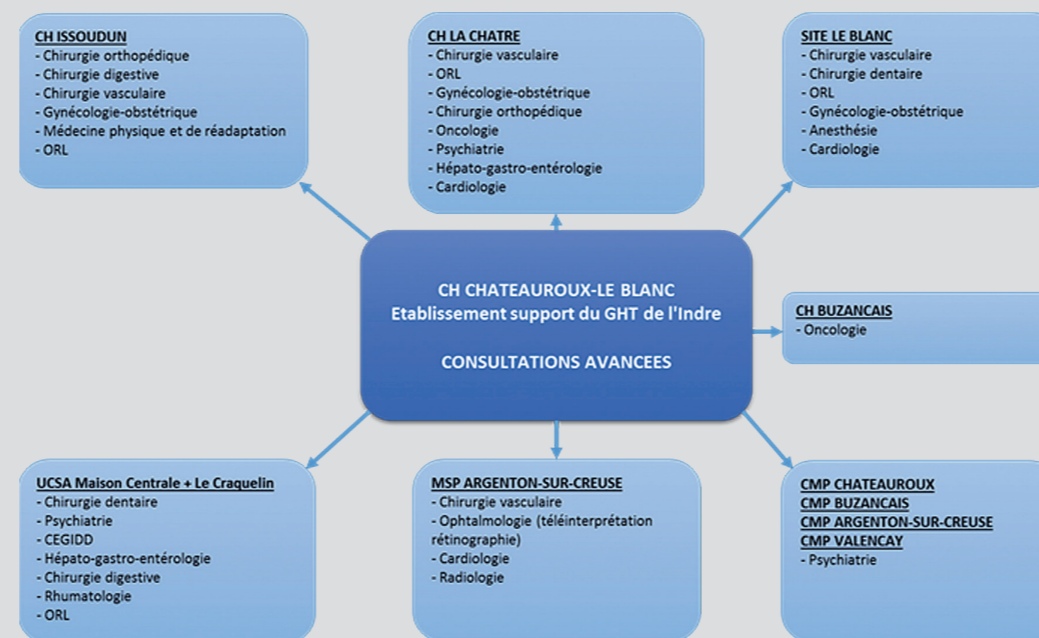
CH ISSOUDUN
- Chirurgie orthopédique
- Chirurgie digestive
- Chirurgie vasculaire
- Gynécologie-obstétrique
- Médecine physique et de réadaptation
- ORL

CH LA CHATRE
- Chirurgie vasculaire
- ORL
- Gynécologie-obstétrique
- Chirurgie orthopédique
- Oncologie
- Psychiatrie
- Hépato-gastro-entérologie
- Cardiologie

SITE LE BLANC
- Chirurgie vasculaire
- Chirurgie dentaire
- ORL
- Gynécologie-obstétrique
- Anesthésie
- Cardiologie

CH CHATEAUROUX-LE BLANC
Etablissement support du GHT de l'Indre

CONSULTATIONS AVANCEES

CH BUZANCAIS
- Oncologie

UCSA Maison Centrale + Le Craquelin
- Chirurgie dentaire
- Psychiatrie
- CEGIDD
- Hépato-gastro-entérologie
- Chirurgie digestive
- Rhumatologie
- ORL

MSP ARGENTON-SUR-CREUSE
- Chirurgie vasculaire
- Ophtalmologie (téléinterprétation rétinographie)
- Cardiologie
- Radiologie

CMP CHATEAUROUX
CMP BUZANCAIS
CMP ARGENTON-SUR-CREUSE
CMP VALENCAY
- Psychiatrie